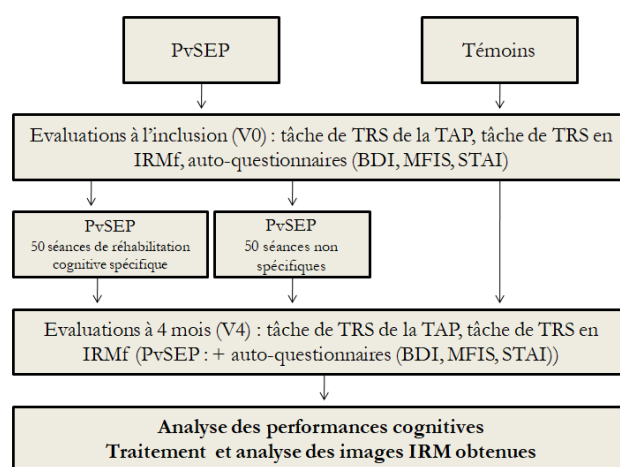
PvSEP

Témoins

Evaluations à l'inclusion (V0) : tâche de TRS de la TAP, tâche de TRS en IRMf, auto-questionnaires (BDI, MFIS, STAI)

PvSEP
50 séances de réhabilitation cognitive spécifique

PvSEP
50 séances non spécifiques

Evaluations à 4 mois (V4) : tâche de TRS de la TAP, tâche de TRS en IRMf (PvSEP : + auto-questionnaires (BDI, MFIS, STAI))

Analyse des performances cognitives
Traitement et analyse des images IRM obtenues